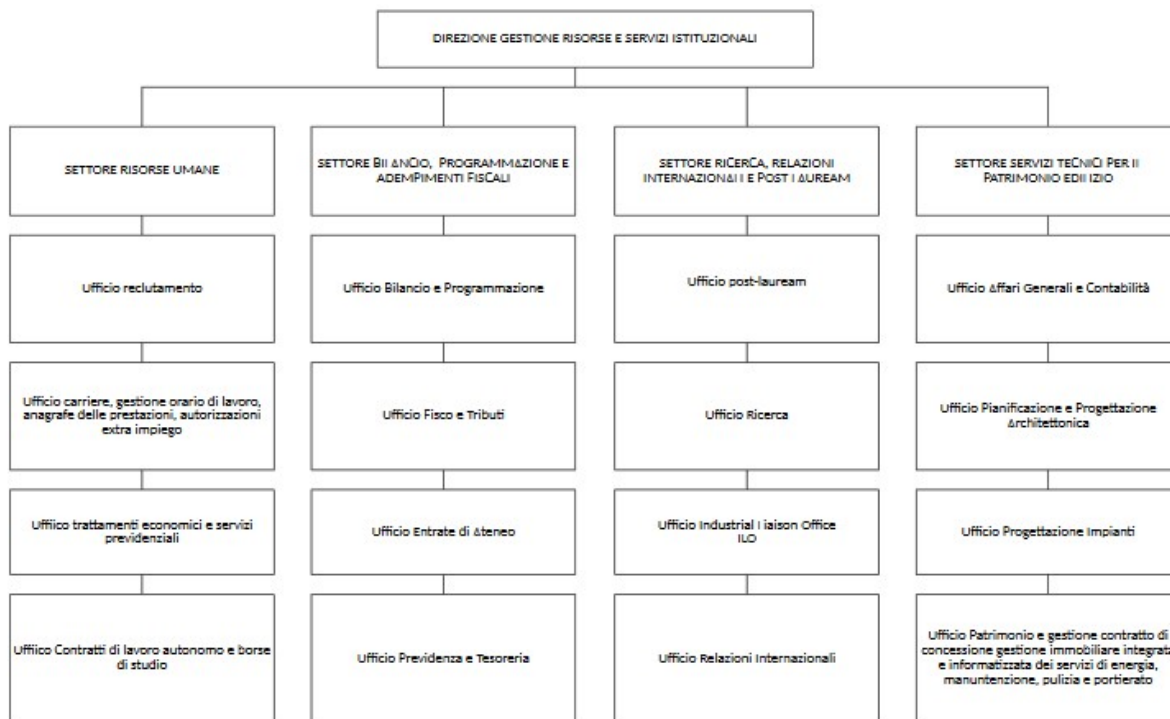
DIREZIONE GESTIONE RISORSE E SERVIZI ISTITUZIONALI

SETTORE RISORSE UMANE

Ufficio reclutamento

Ufficio carriere, gestione orario di lavoro, anagrafe delle prestazioni, autorizzazioni extra impiego

Uffiico trattamenti economici e servizi previdenziali

Uffiico Contratti di lavoro autonomo e borse di studio

SETTORE BII ANCIO, PROGRAMMAZIONE E ADEMPIMENTI FISCALI

Ufficio Bilancio e Programmazione

Ufficio Fisco e Tributi

Ufficio Entrate di Ateneo

Ufficio Previdenza e Tesoreria

SETTORE RICERCA, RELAZIONI INTERNAZIONAI I E POST I AUREAM

Ufficio post-lauream

Ufficio Ricerca

Ufficio Industrial I iaison Office ILO

Ufficio Relazioni Internazionali

SETTORE SERVIZI TECNICI PER II PATRIMONIO EDII IZIO

Ufficio Affari Generali e Contabilità

Ufficio Pianificazione e Progettazione Architettonica

Ufficio Progettazione Impianti

Ufficio Patrimonio e gestione contratto di concessione gestione immobiliare integrat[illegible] e informatizzata dei servizi di energia, manutenzione, pulizia e portierato